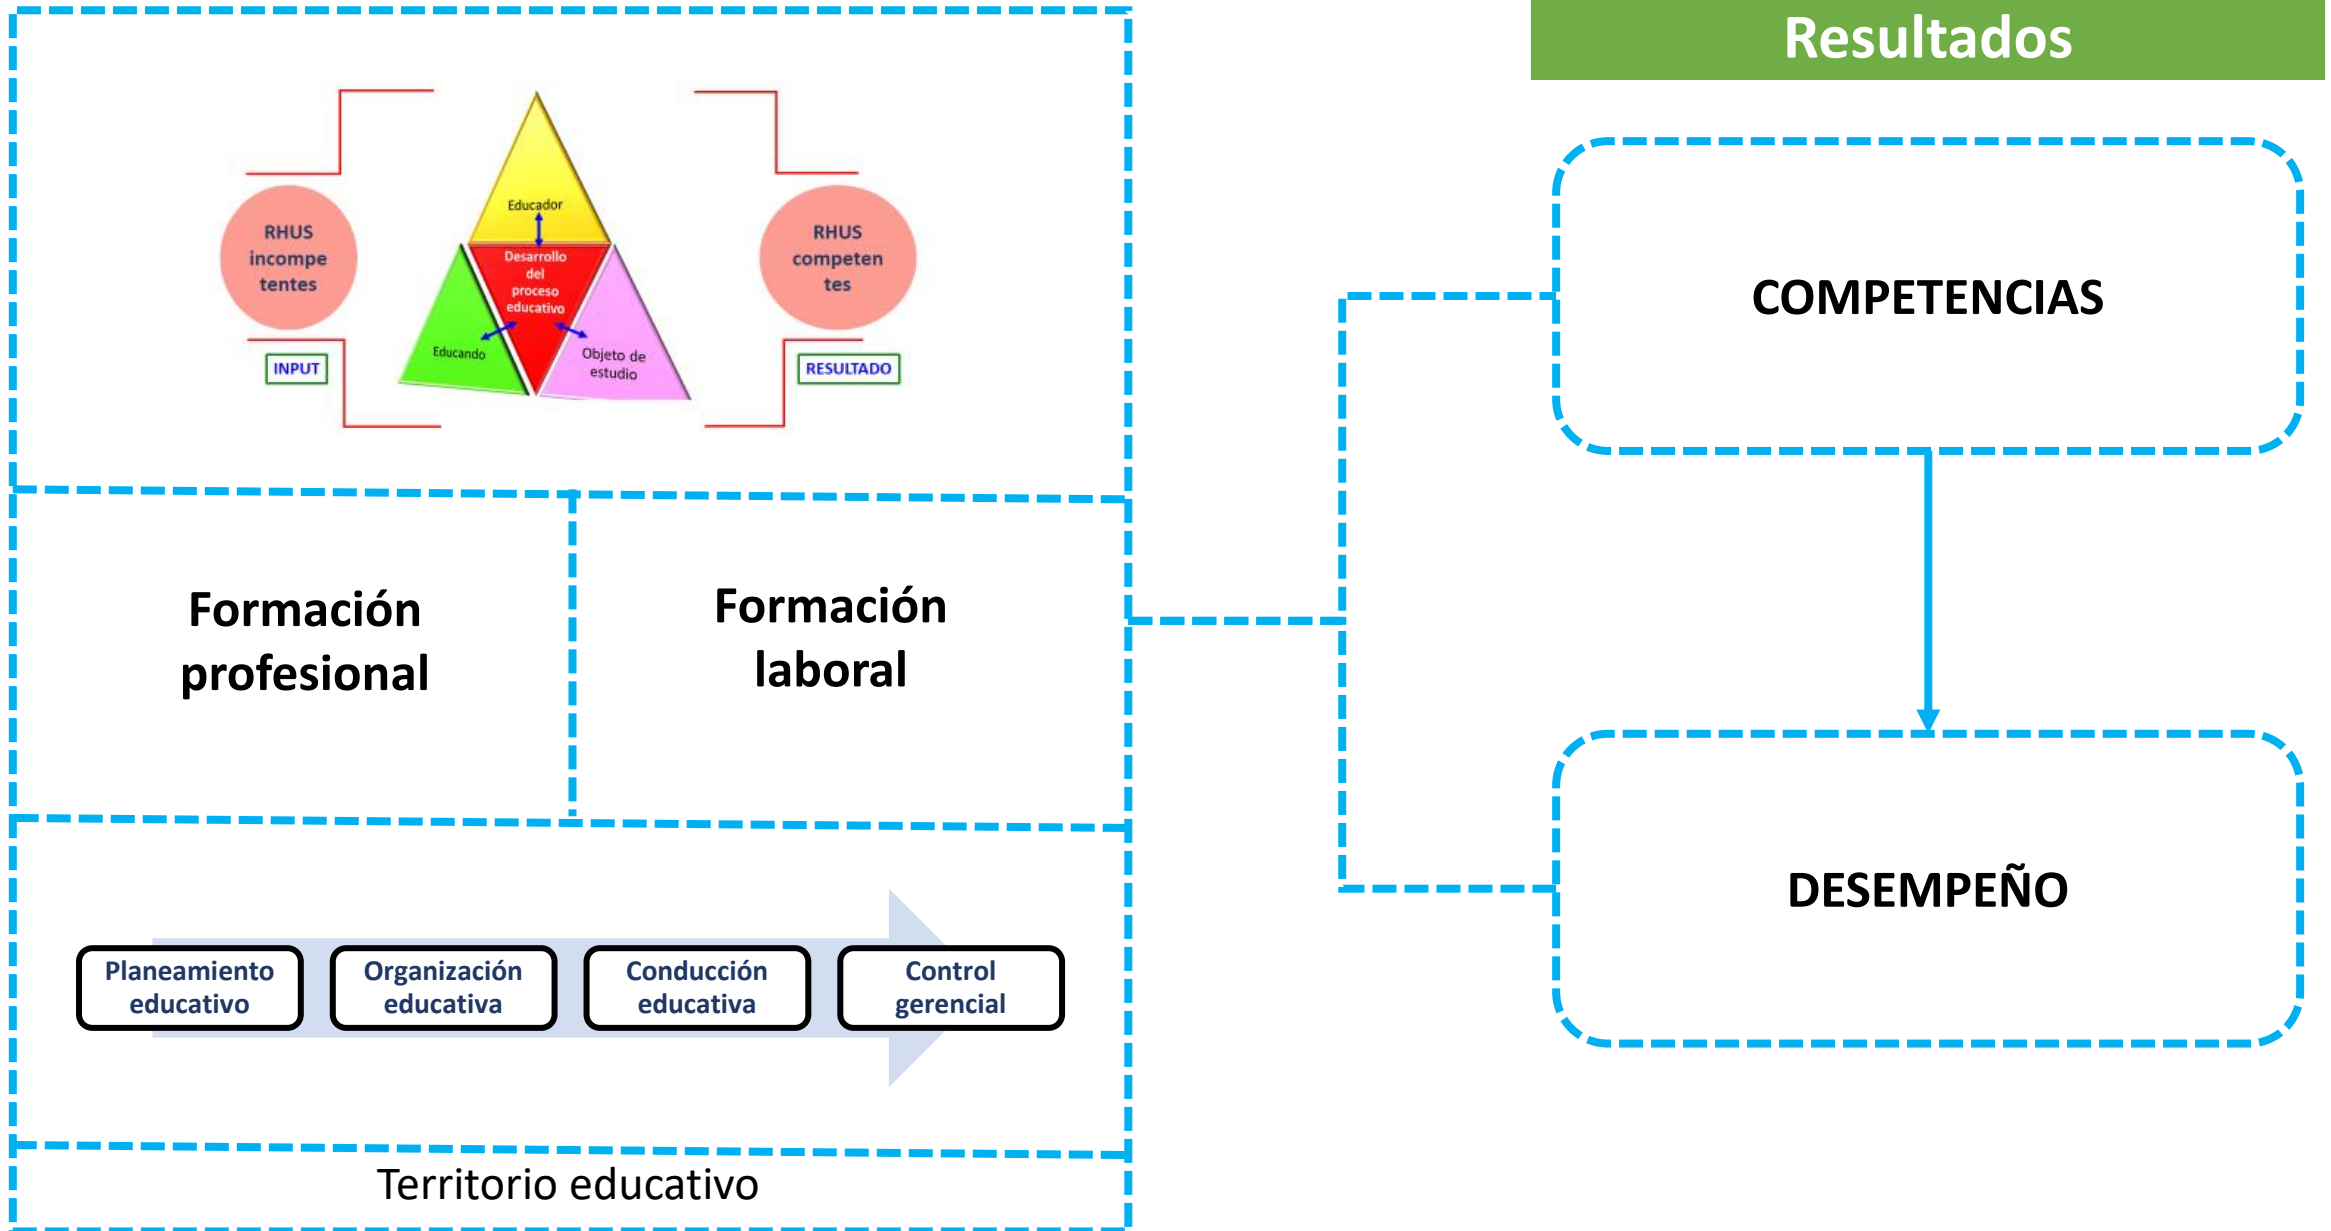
Resultados

RHUS incompetentes

INPUT

Educador

Desarrollo del proceso educativo

Educando

Objeto de estudio

RHUS competentes

RESULTADO

COMPETENCIAS

Formación profesional

Formación laboral

DESEMPEÑO

Planeamiento educativo

Organización educativa

Conducción educativa

Control gerencial

Territorio educativo